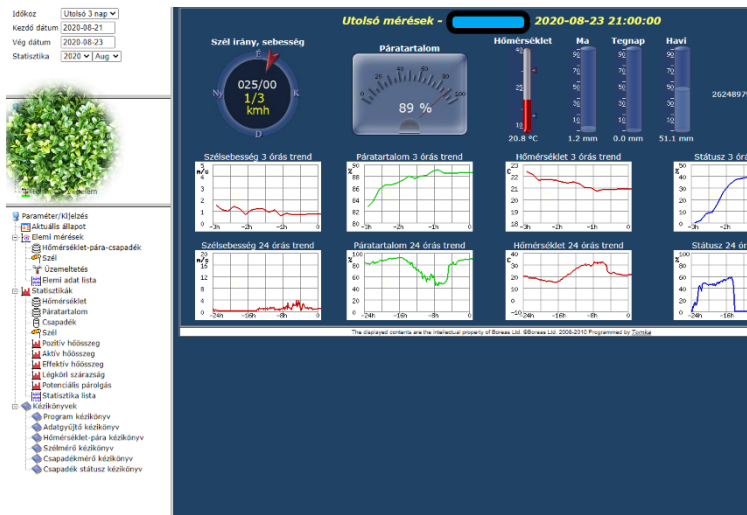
Időkoz Utolsó 3 nap
Kezdő dátum 2020-08-21
Vég dátum 2020-08-23
Statisztika 2020 Aug

Paraméter/Kijelzés
Aktuális állapot
Elemi mérések
Hőmérséklet-pára-csapadék
Szél
Üzemeltetés
Elemi adat lista
Statisztikák
Hőmérséklet
Páratartalom
Csapadék
Szél
Pozitív hőösszeg
Aktív hőösszeg
Effektív hőösszeg
Légköri szárazság
Potenciális párolgás
Statisztika lista
Kézikönyvek
Program kézikönyv
Adatgyűjtő kézikönyv
Hőmérséklet-pára kézikönyv
Szélmérő kézikönyv
Csapadékmérő kézikönyv
Csapadék státusz kézikönyv

Utolsó mérések - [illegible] 2020-08-23 21:00:00

Szél irány, sebesség
É Ny K D
025/00
1/3
kmh

Páratartalom
89 %

Hőmérséklet
20.8 °C

Ma
1.2 mm

Tegnap
0.0 mm

Havi
51.1 mm

2624897

Szélsebesség 3 órás trend
m/s
-3h -2h -1h 0

Páratartalom 3 órás trend
%
-3h -2h -1h 0

Hőmérséklet 3 órás trend
C
-3h -2h -1h 0

Státusz 3 ó

Szélsebesség 24 órás trend
m/s
-24h -16h -8h 0

Páratartalom 24 órás trend
%
-24h -16h -8h 0

Hőmérséklet 24 órás trend
C
-24h -16h -8h 0

Státusz 24 ó

The displayed contents are the intellectual property of Boreas Ltd. ©Boreas Ltd. 2006-2010 Programmed by Tomka